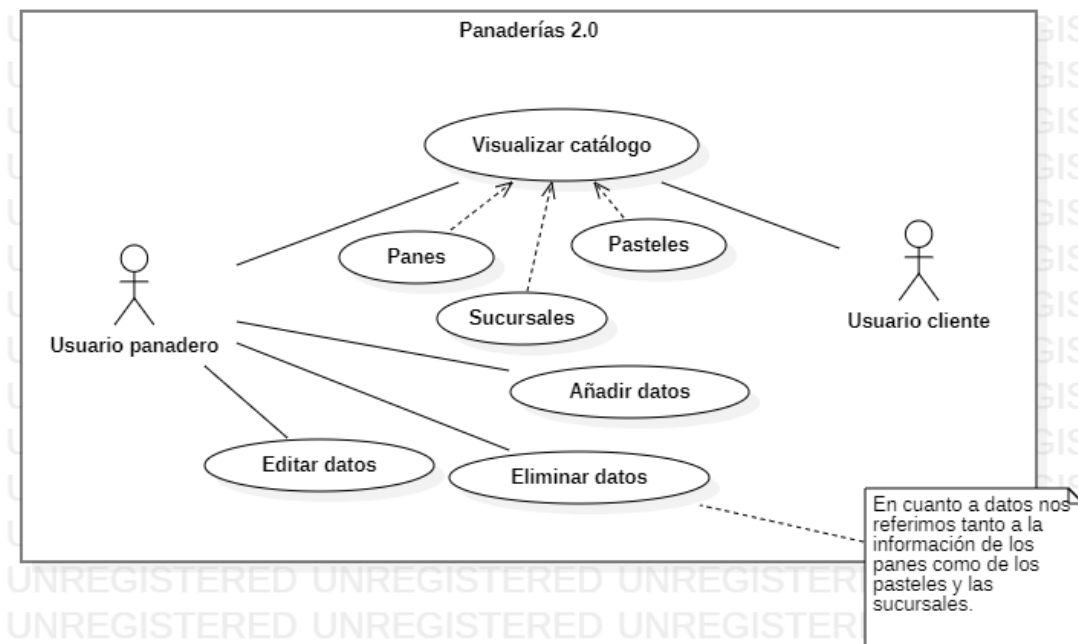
Panaderías 2.0

Visualizar catálogo

Panes

Pasteles

Sucursales

Usuario panadero

Usuario cliente

Añadir datos

Editar datos

Eliminar datos

En cuanto a datos nos referimos tanto a la información de los panes como de los pasteles y las sucursales.

UNREGISTERED UNREGISTERED UNREGISTER
UNREGISTERED UNREGISTERED UNREGISTER